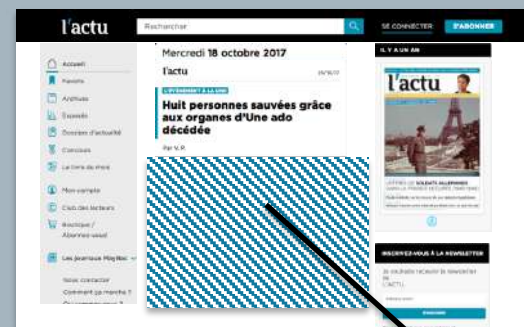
l'actu

Rechercher

SE CONNECTER

S'ABONNER

Accueil

Favoris

Archives

Exposés

Dossiers d'actualité

Concours

Le livre du mois

Mon compte

Club des lecteurs

Boutique / Abonnez-vous!

Les journaux Play Bac

Nous contacter

Comment ça marche ?

Mercredi 18 octobre 2017

l'actu

18/10/17

L'ÉVÉNEMENT À LA UNE

Huit personnes sauvées grâce aux organes d'Une ado décédée

Par V. P.

IL Y A UN AN

l'actu

SOLDATS ALLEMANDS

INSCRIVEZ-VOUS À LA NEWSLETTER

Je souhaite recevoir la newsletter de L'ACTU.

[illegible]